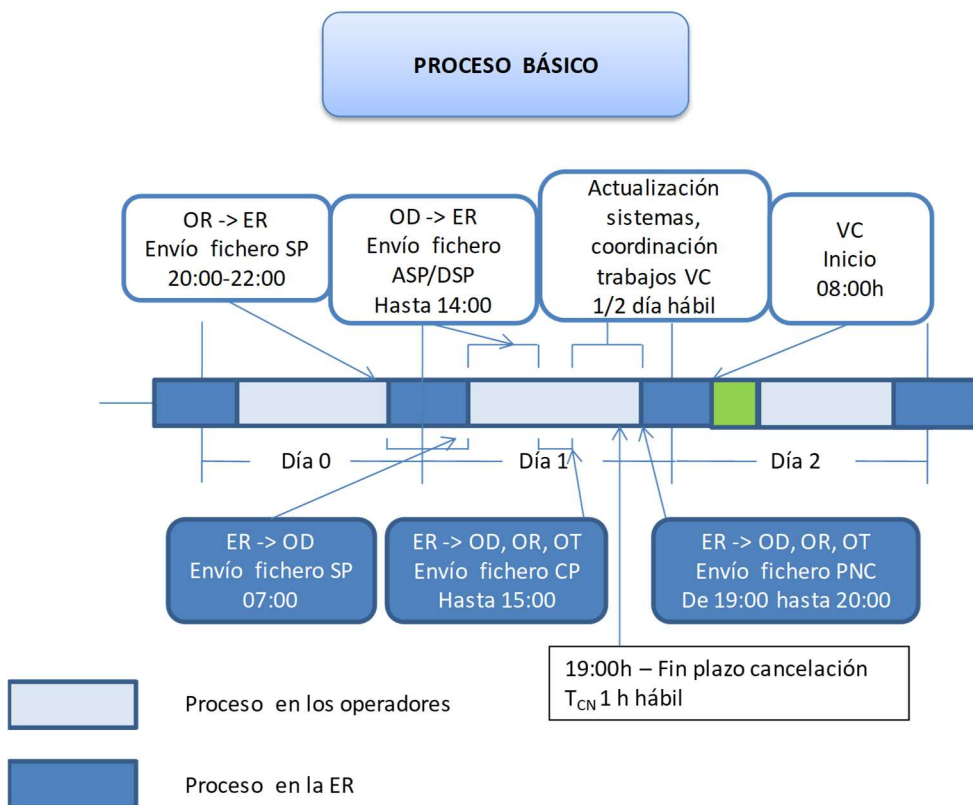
PROCESO BÁSICO

OR -> ER
Envío fichero SP
20:00-22:00

OD -> ER
Envío fichero
ASP/DSP
Hasta 14:00

Actualización
sistemas,
coordinación
trabajos VC
1/2 día hábil

VC
Inicio
08:00h

Día 0

Día 1

Día 2

ER -> OD
Envío fichero SP
07:00

ER -> OD, OR, OT
Envío fichero CP
Hasta 15:00

ER -> OD, OR, OT
Envío fichero PNC
De 19:00 hasta 20:00

19:00h – Fin plazo cancelación
$T_{CN}$ 1 h hábil

Proceso en los operadores

Proceso en la ER